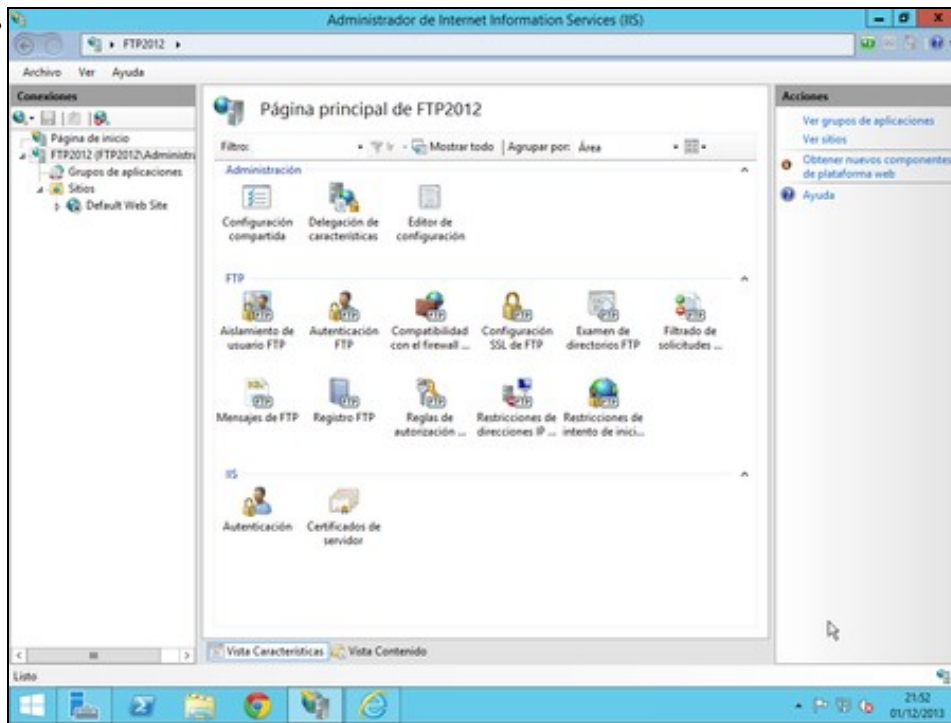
Administrador de Internet Information Services (IIS)

FTP2012 ▸

Archivo Ver Ayuda

Conexiones

Página de inicio
FTP2012 (FTP2012\Administr
Grupos de aplicaciones
Sitios
Default Web Site

Página principal de FTP2012

Filtro: Mostrar todo | Agrupar por: Área

Administración

Configuración compartida
Delegación de características
Editor de configuración

FTP

Aislamiento de usuario FTP
Autenticación FTP
Compatibilidad con el firewall ...
Configuración SSL de FTP
Examen de directorios FTP
Filtrado de solicitudes ...
Mensajes de FTP
Registro FTP
Reglas de autorización ...
Restricciones de direcciones IP ...
Restricciones de intento de inici...

IIS

Autenticación
Certificados de servidor

Vista Características
Vista Contenido

Acciones

Ver grupos de aplicaciones
Ver sitios
Obtener nuevos componentes de plataforma web
Ayuda

Listo

21:52
01/12/2013